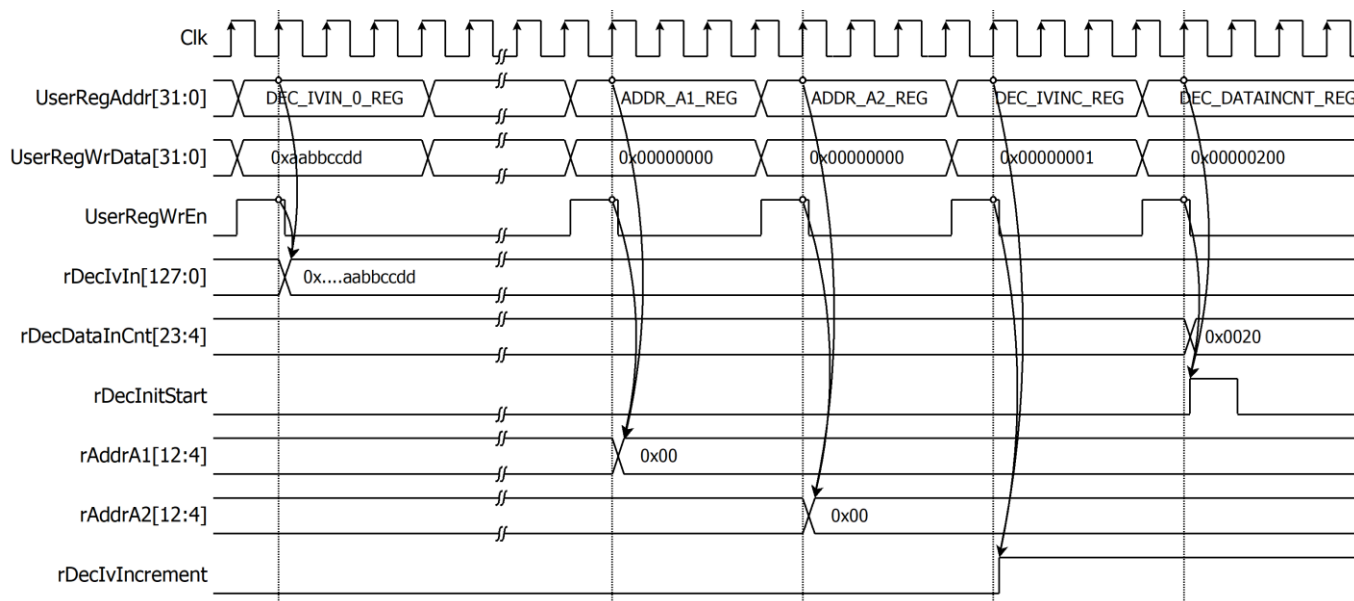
Clk

UserRegAddr[31:0]
DEC_IVIN_0_REG
ADDR_A1_REG
ADDR_A2_REG
DEC_IVINC_REG
DEC_DATAINCNT_REG

UserRegWrData[31:0]
0xaabbccdd
0x00000000
0x00000000
0x00000001
0x00000200

UserRegWrEn

rDecIvIn[127:0]
0x....aabbccdd

rDecDataInCnt[23:4]
0x0020

rDecInitStart

rAddrA1[12:4]
0x00

rAddrA2[12:4]
0x00

rDecIvIncrement